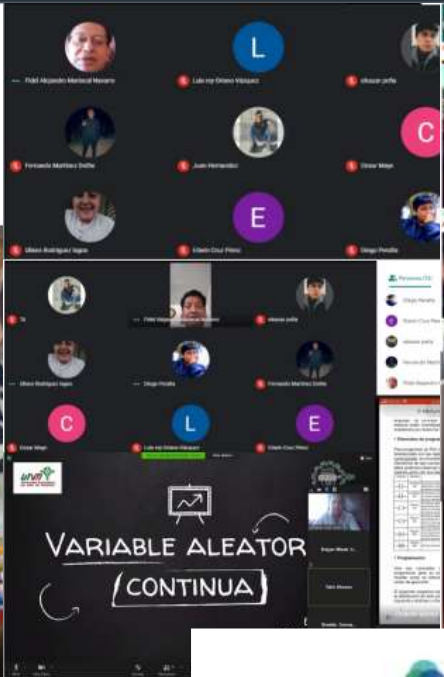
L

Fidel Alejandro Mariscal Navarro

Luis rey Olvera Vázquez

eliezer peña

Fernando Martínez Dolha

Juan Hernandez

C

Oscar Mayo

Eliseo Rodriguez lagos

E

Kilwin Cruz Pérez

Diego Peralta

Tú

Fidel Alejandro Mariscal Navarro

eliezer peña

Eliseo Rodriguez lagos

Diego Peralta

Fernando Martinez Dolha

C

Oscar Mayo

L

Luis rey Olvera Vázquez

E

Kilwin Cruz Pérez

Personas (13)

Diego Peralta

Kilwin Cruz Pérez

eliezer peña

Fernando Martinez

Fidel Alejandro

UVM

VARIABLE ALEATOR

CONTINUA

Edgar Mtnez

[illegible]